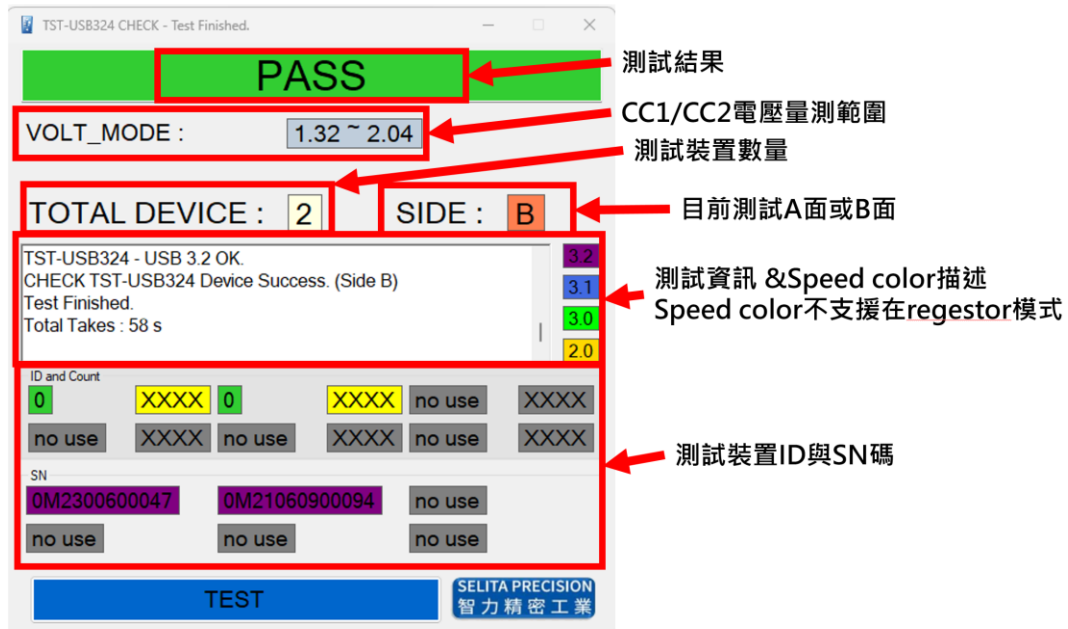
TST-USB324 CHECK - Test Finished.

PASS

測試結果

VOLT_MODE : 1.32 ~ 2.04

CC1/CC2電壓量測範圍

測試裝置數量

TOTAL DEVICE : 2

SIDE : B

目前測試A面或B面

TST-USB324 - USB 3.2 OK.
CHECK TST-USB324 Device Success. (Side B)
Test Finished.
Total Takes : 58 s

3.2
3.1
3.0
2.0

測試資訊 &Speed color描述
Speed color不支援在regestor模式

ID and Count

| 0 | XXXX | 0 | XXXX | no use | XXXX |
|---|---|---|---|---|---|
| no use | XXXX | no use | XXXX | no use | XXXX |

SN

| 0M2300600047 | 0M21060900094 | no use |
|---|---|---|
| no use | no use | no use |

測試裝置ID與SN碼

TEST

SELITA PRECISION
智力精密工業